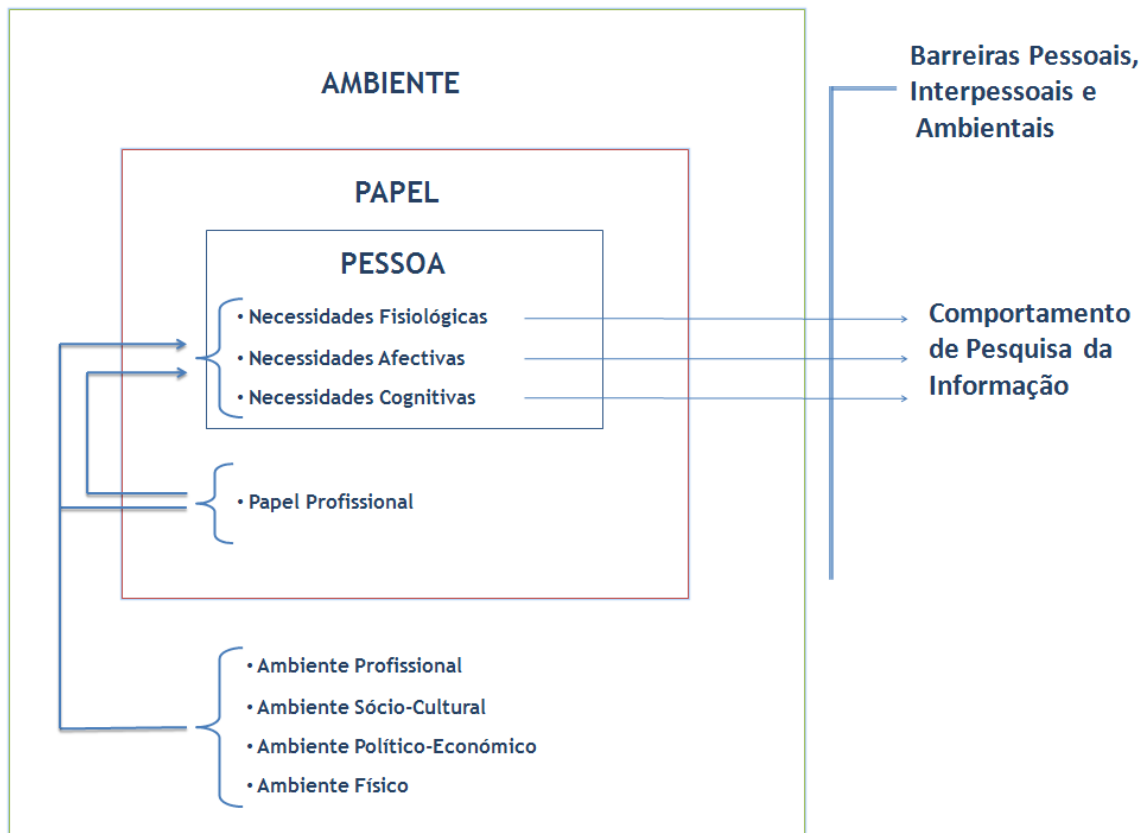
AMBIENTE

PAPEL

PESSOA

• Necessidades Fisiológicas
• Necessidades Afectivas
• Necessidades Cognitivas

• Papel Profissional

• Ambiente Profissional
• Ambiente Sócio-Cultural
• Ambiente Político-Económico
• Ambiente Físico

Barreiras Pessoais, Interpessoais e Ambientais

Comportamento de Pesquisa da Informação